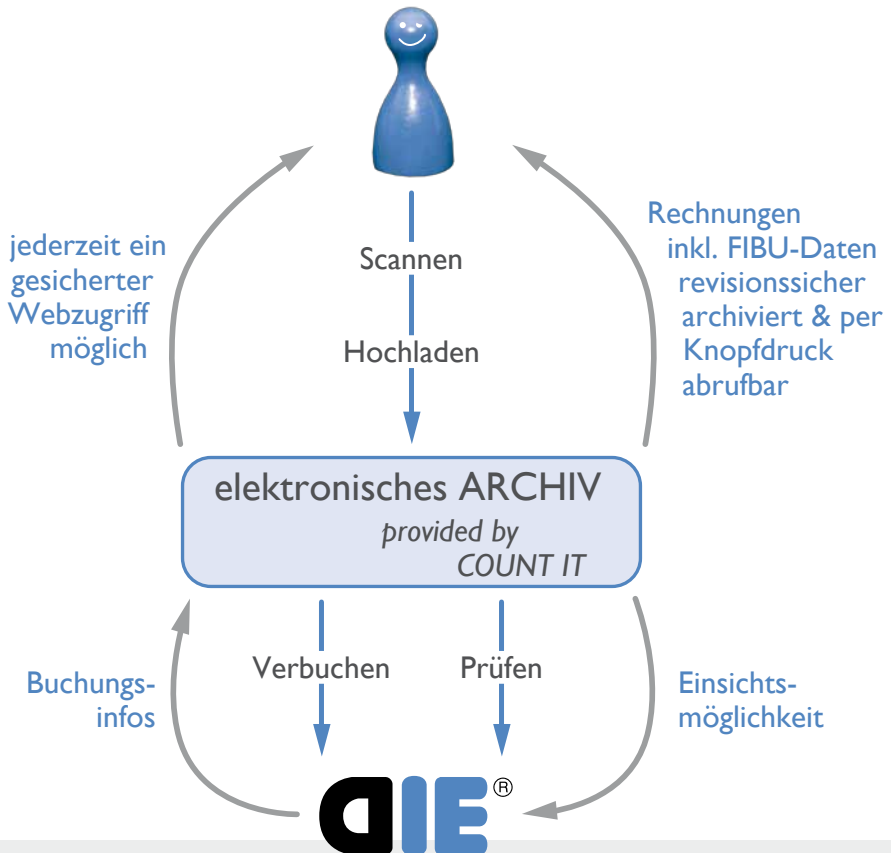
jederzeit ein gesicherter Webzugriff möglich

Scannen

Hochladen

Rechnungen inkl. FIBU-Daten revisionssicher archiviert & per Knopfdruck abrufbar

elektronisches ARCHIV
provided by
COUNT IT

Buchungs-infos

Verbuchen

Prüfen

Einsichts-möglichkeit

dIE®